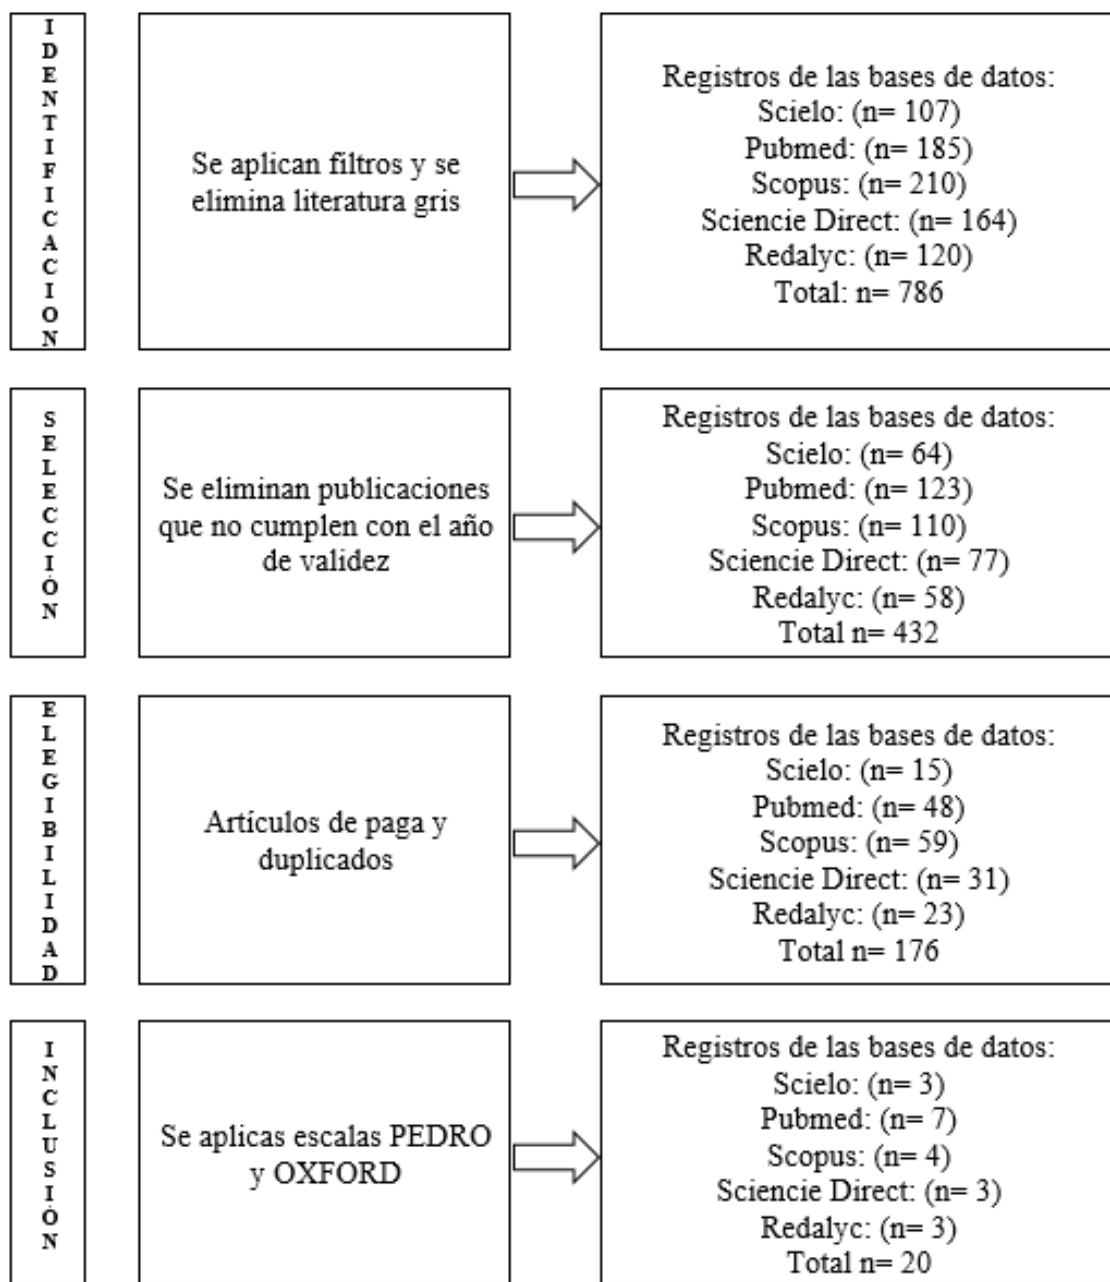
IDENTIFICACION

Se aplican filtros y se elimina literatura gris

Registros de las bases de datos:
Scielo: (n= 107)
Pubmed: (n= 185)
Scopus: (n= 210)
Sciencie Direct: (n= 164)
Redalyc: (n= 120)
Total: n= 786

SELECCIÓN

Se eliminan publicaciones que no cumplen con el año de validez

Registros de las bases de datos:
Scielo: (n= 64)
Pubmed: (n= 123)
Scopus: (n= 110)
Sciencie Direct: (n= 77)
Redalyc: (n= 58)
Total n= 432

ELEGIBILIDAD

Artículos de paga y duplicados

Registros de las bases de datos:
Scielo: (n= 15)
Pubmed: (n= 48)
Scopus: (n= 59)
Sciencie Direct: (n= 31)
Redalyc: (n= 23)
Total n= 176

INCLUSIÓN

Se aplicas escalas PEDRO y OXFORD

Registros de las bases de datos:
Scielo: (n= 3)
Pubmed: (n= 7)
Scopus: (n= 4)
Sciencie Direct: (n= 3)
Redalyc: (n= 3)
Total n= 20